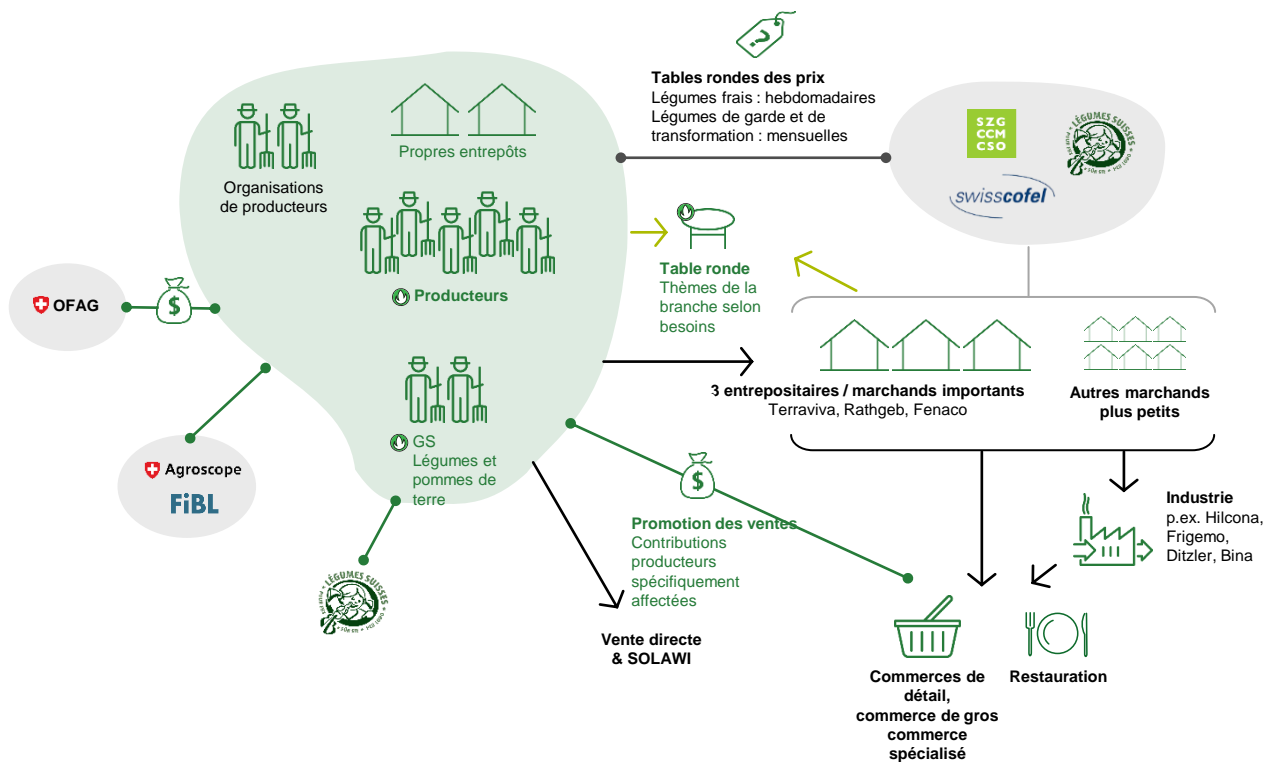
Tables rondes des prix
Légumes frais : hebdomadaires
Légumes de garde et de transformation : mensuelles

SZG
CCM
CSO

LÉGUMES SUISSES

swisscofel

Propres entrepôts

Organisations de producteurs

Producteurs

Table ronde
Thèmes de la branche selon besoins

OFAG

$

Agroscope

FiBL

GS
Légumes et pommes de terre

LÉGUMES SUISSES

3 entrepositaires / marchands importants
Terraviva, Rathgeb, Fenaco

Autres marchands plus petits

Industrie
p.ex. Hilcona, Frigemo, Ditzler, Bina

$

Promotion des ventes
Contributions producteurs spécifiquement affectées

Vente directe & SOLAWI

Commerces de détail, commerce de gros commerce spécialisé

Restauration